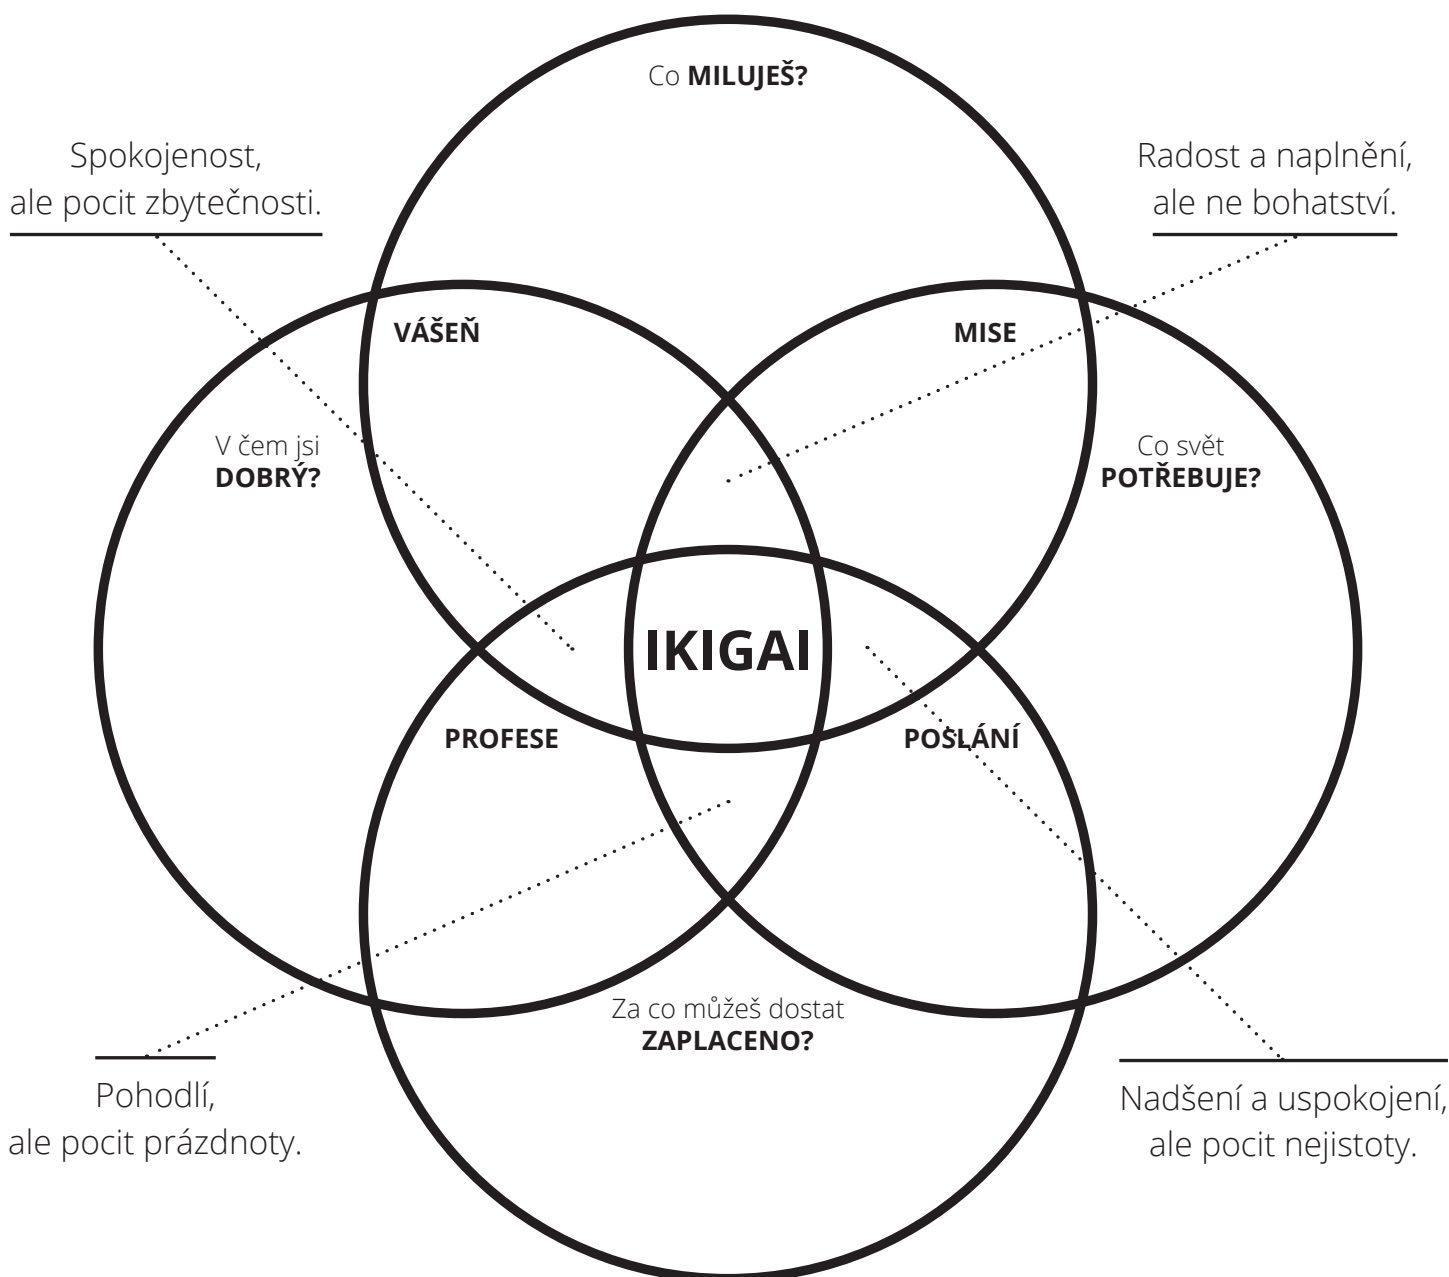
Co **MILUJEŠ?**

Spokojenost, ale pocit zbytečnosti.

Radost a naplnění, ale ne bohatství.

**VÁŠEŇ**

**MISE**

V čem jsi **DOBRÝ?**

Co svět **POTŘEBUJE?**

**IKIGAI**

**PROFESE**

**POSLÁNÍ**

Za co můžeš dostat **ZAPLACENO?**

Pohodlí, ale pocit prázdnoty.

Nadšení a uspokojení, ale pocit nejistoty.